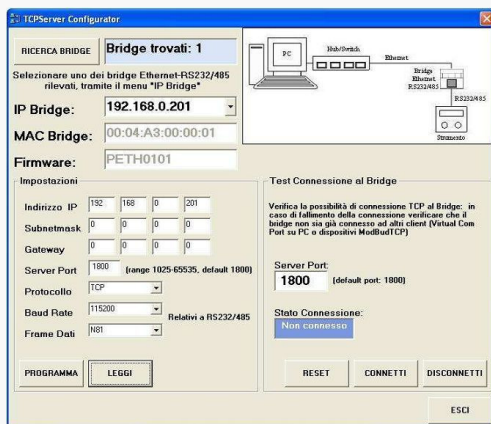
TCPServer Configurator

RICERCA BRIDGE

Bridge trovati: 1

Selezionare uno dei bridge Ethernet-RS232/485 rilevati, tramite il menu "IP Bridge"

IP Bridge: 192.168.0.201

MAC Bridge: 00:04:A3:00:00:01

Firmware: PETH0101

PC

Hub/Switch

Ethernet

Bridge Ethernet RS232/485

RS232/485

Strumento

Impostazioni

Indirizzo IP 192 168 0 201

Subnetmask 0 0 0 0

Gateway 0 0 0 0

Server Port 1800 (range 1025-65535, default 1800)

Protocollo TCP

Baud Rate 115200

Frame Dati N81

Relativi a RS232/485

PROGRAMMA

LEGGI

Test Connessione al Bridge

Verifica la possibilità di connessione TCP al Bridge: in caso di fallimento della connessione verificare che il bridge non sia già connesso ad altri client (Virtual Com Port su PC o dispositivi ModBudTCP)

Server Port:

1800 (default port: 1800)

Stato Connessione:

Non connesso

RESET

CONNETTI

DISCONNETTI

ESCI